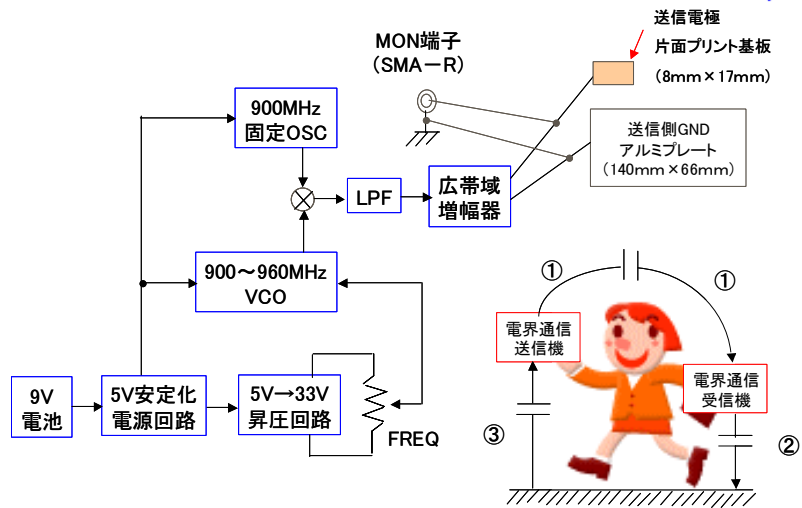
送信電極
片面プリント基板
（8mm×17mm）

MON端子
（SMA－R）

送信側GND
アルミプレート
（140mm×66mm）

900MHz
固定OSC

LPF

広帯域
増幅器

900～960MHz
VCO

9V
電池

5V安定化
電源回路

5V→33V
昇圧回路

FREQ

①

①

電界通信
送信機

電界通信
受信機

③

②